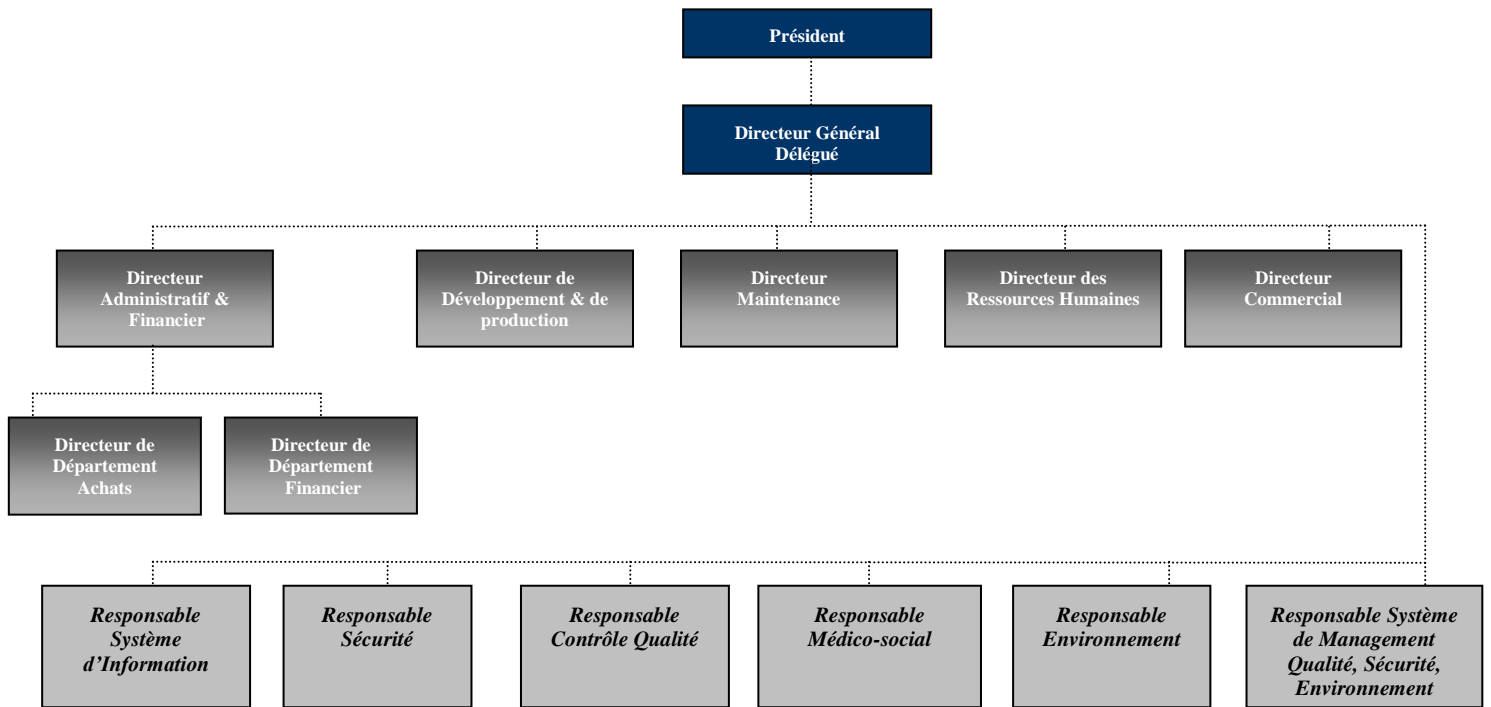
Président

Directeur Général Délégué

Directeur Administratif & Financier

Directeur de Développement & de production

Directeur Maintenance

Directeur des Ressources Humaines

Directeur Commercial

Directeur de Département Achats

Directeur de Département Financier

Responsable Système d'Information

Responsable Sécurité

Responsable Contrôle Qualité

Responsable Médico-social

Responsable Environnement

Responsable Système de Management Qualité, Sécurité, Environnement